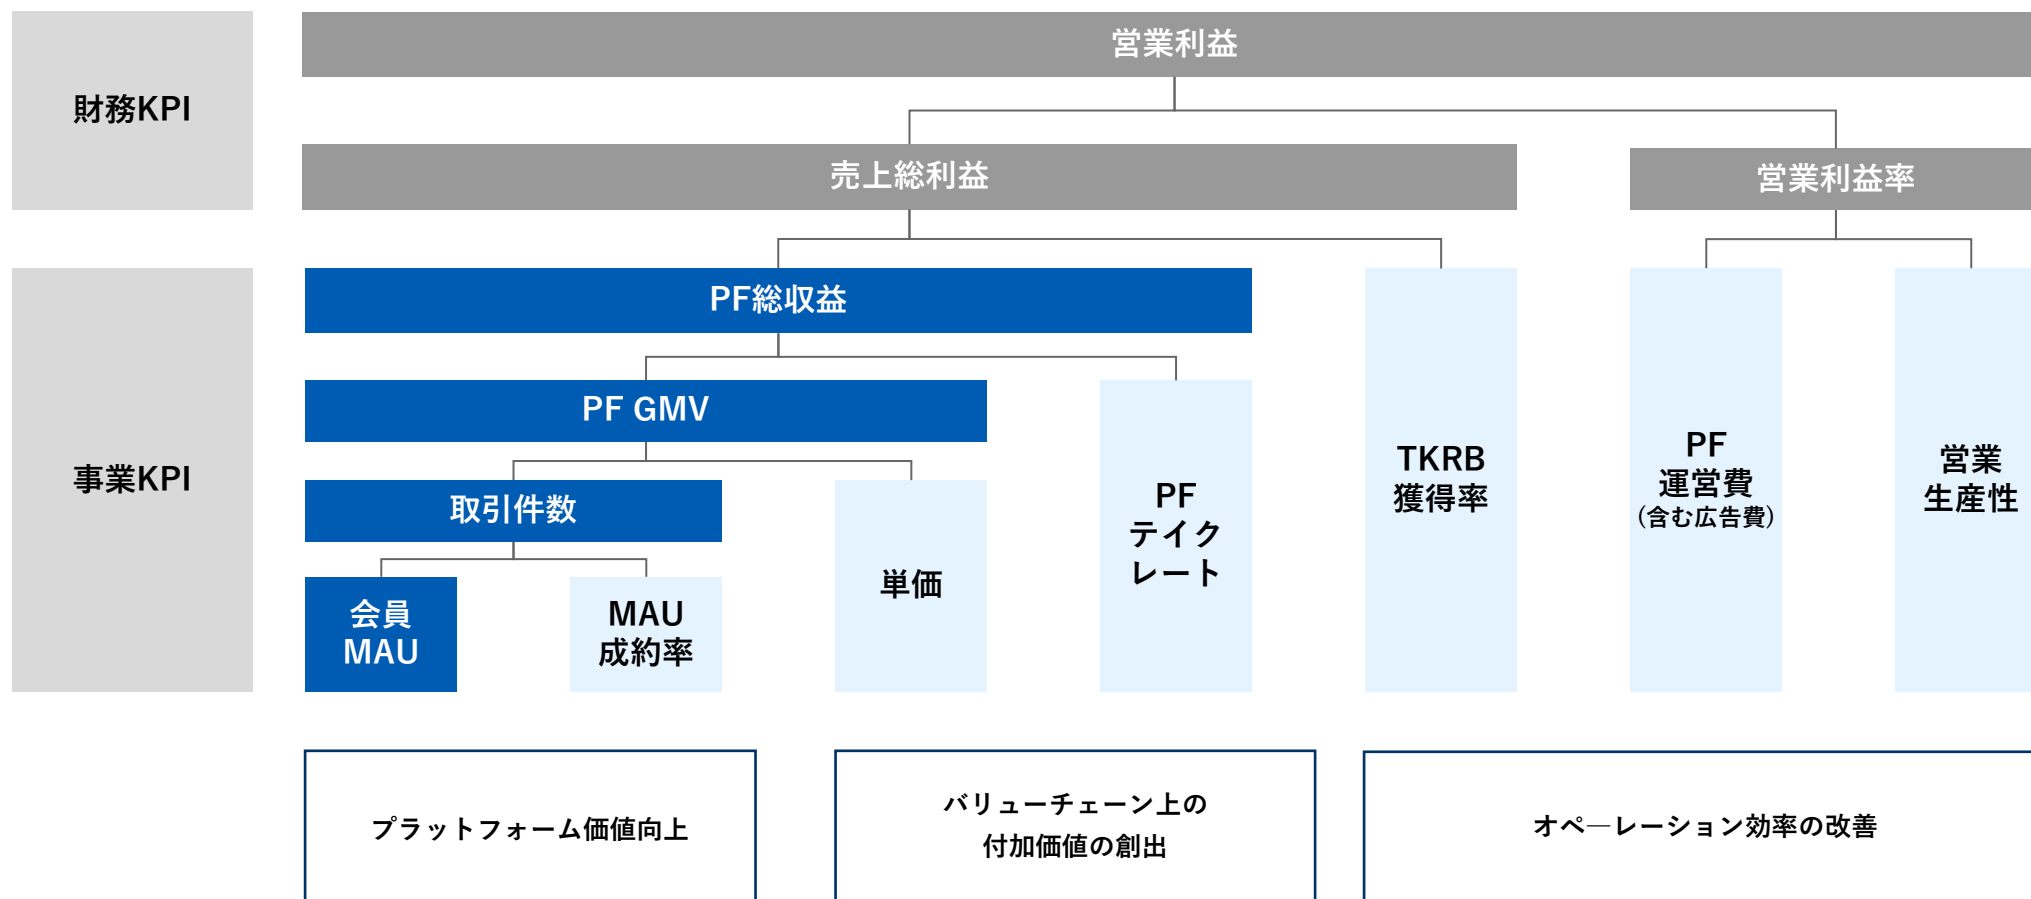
財務KPI

営業利益

売上総利益

営業利益率

事業KPI

PF総収益

PF GMV

取引件数

会員MAU

MAU成約率

単価

PF テイクレート

TKRB獲得率

PF 運営費 (含む広告費)

営業生産性

プラットフォーム価値向上

バリューチェーン上の付加価値の創出

オペーレーション効率の改善